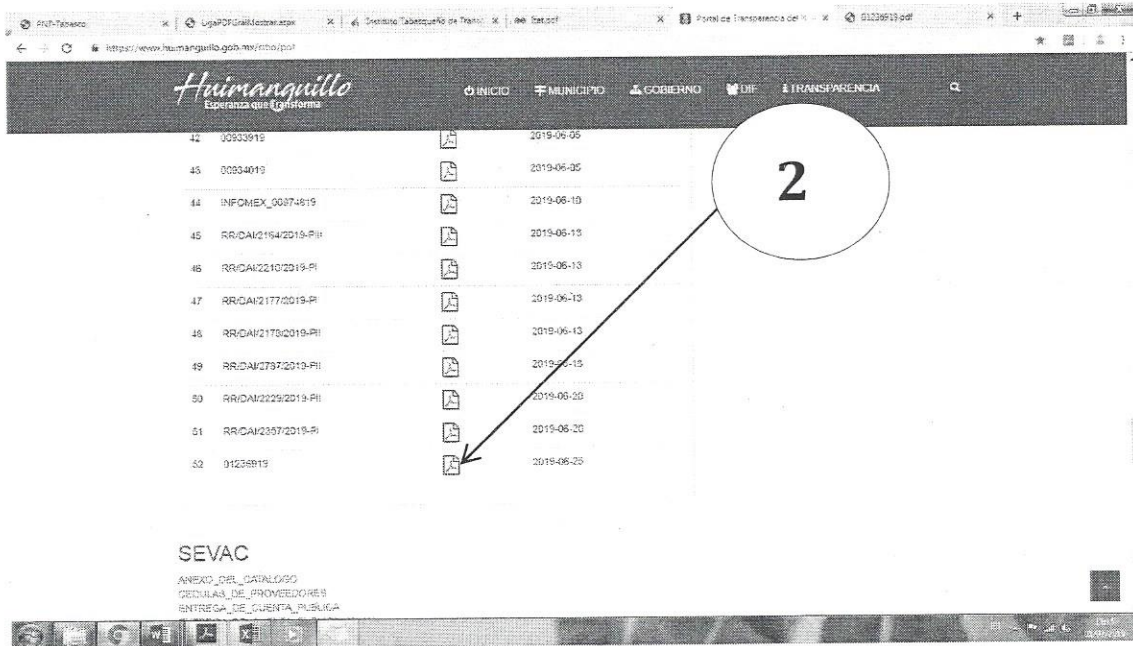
PNT-Tabasco | UgaPDFGralMostrar.aspx | Instituto Tabasqueño de Transp | Itait.pdf | Portal de Transparencia del H | 01236919.pdf

https://www.huimanguillo.gob.mx/mbo/pot

Huimanguillo
Esperanza que transforma

INICIO MUNICIPIO GOBIERNO DIF TRANSPARENCIA

| | | | |
|---|---|---|---|
| 42 | 00933919 | | 2019-06-05 |
| 43 | 00934019 | | 2019-06-05 |
| 44 | INFOMEX_00974619 | | 2019-06-10 |
| 45 | RR/DAI/2164/2019-PII | | 2019-06-13 |
| 46 | RR/DAI/2210/2019-PI | | 2019-06-13 |
| 47 | RR/DAI/2177/2019-PI | | 2019-06-13 |
| 48 | RR/DAI/2178/2019-PII | | 2019-06-13 |
| 49 | RR/DAI/2787/2019-PII | | 2019-06-13 |
| 50 | RR/DAI/2229/2019-PII | | 2019-06-20 |
| 51 | RR/DAI/2357/2019-PI | | 2019-06-20 |
| 52 | 01236919 | | 2019-06-25 |

2

SEVAC

ANEXO_DEL_CATALOGO
CEDULAS_DE_PROVEEDORES
ENTREGA_DE_CUENTA_PUBLICA